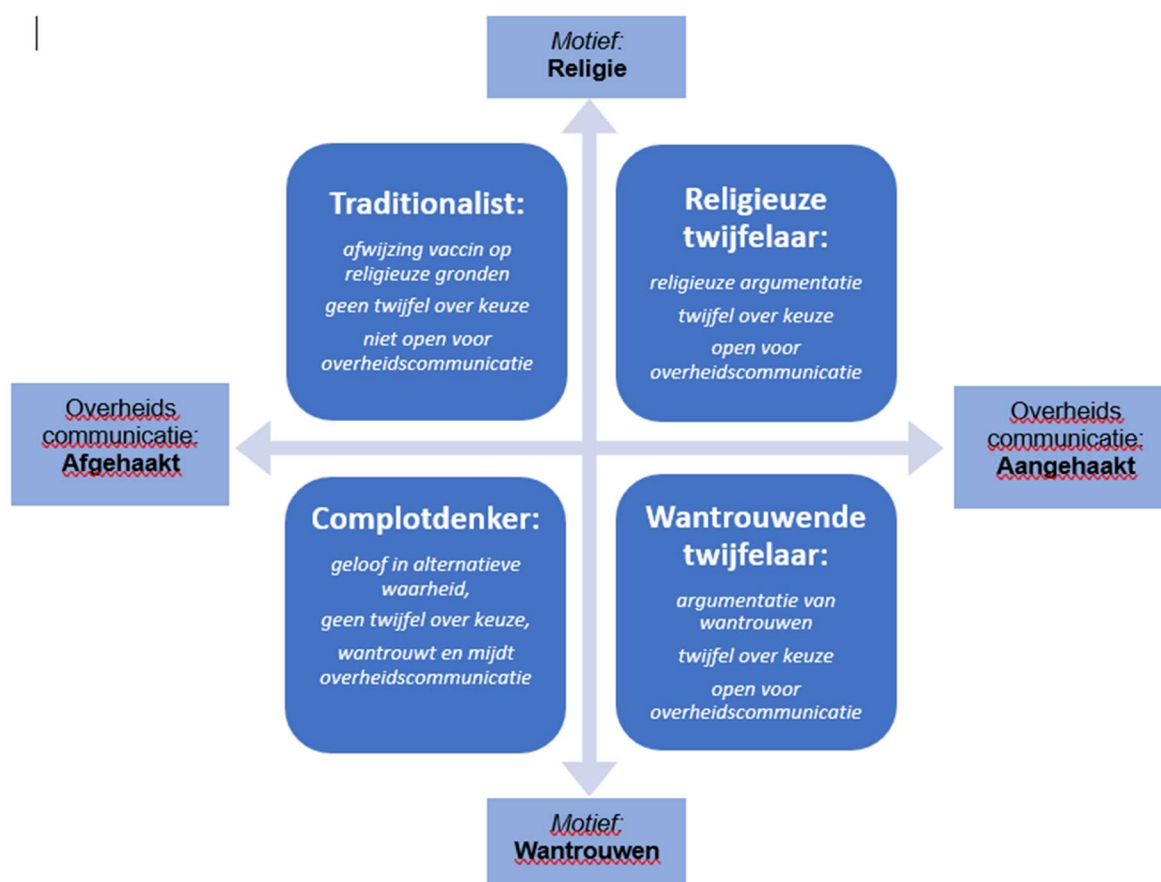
Motief:
Religie

Traditionalist:

afwijzing vaccin op religieuze gronden

geen twijfel over keuze

niet open voor overheidscommunicatie

Religieuze twijfelaar:

religieuze argumentatie

twijfel over keuze

open voor overheidscommunicatie

Overheids communicatie:
Afgehaakt

Overheids communicatie:
Aangehaakt

Complotdenker:

geloof in alternatieve waarheid,

geen twijfel over keuze,

wantrouwt en mijdt overheidscommunicatie

Wantrouwende twijfelaar:

argumentatie van wantrouwen

twijfel over keuze

open voor overheidscommunicatie

Motief:
Wantrouwen